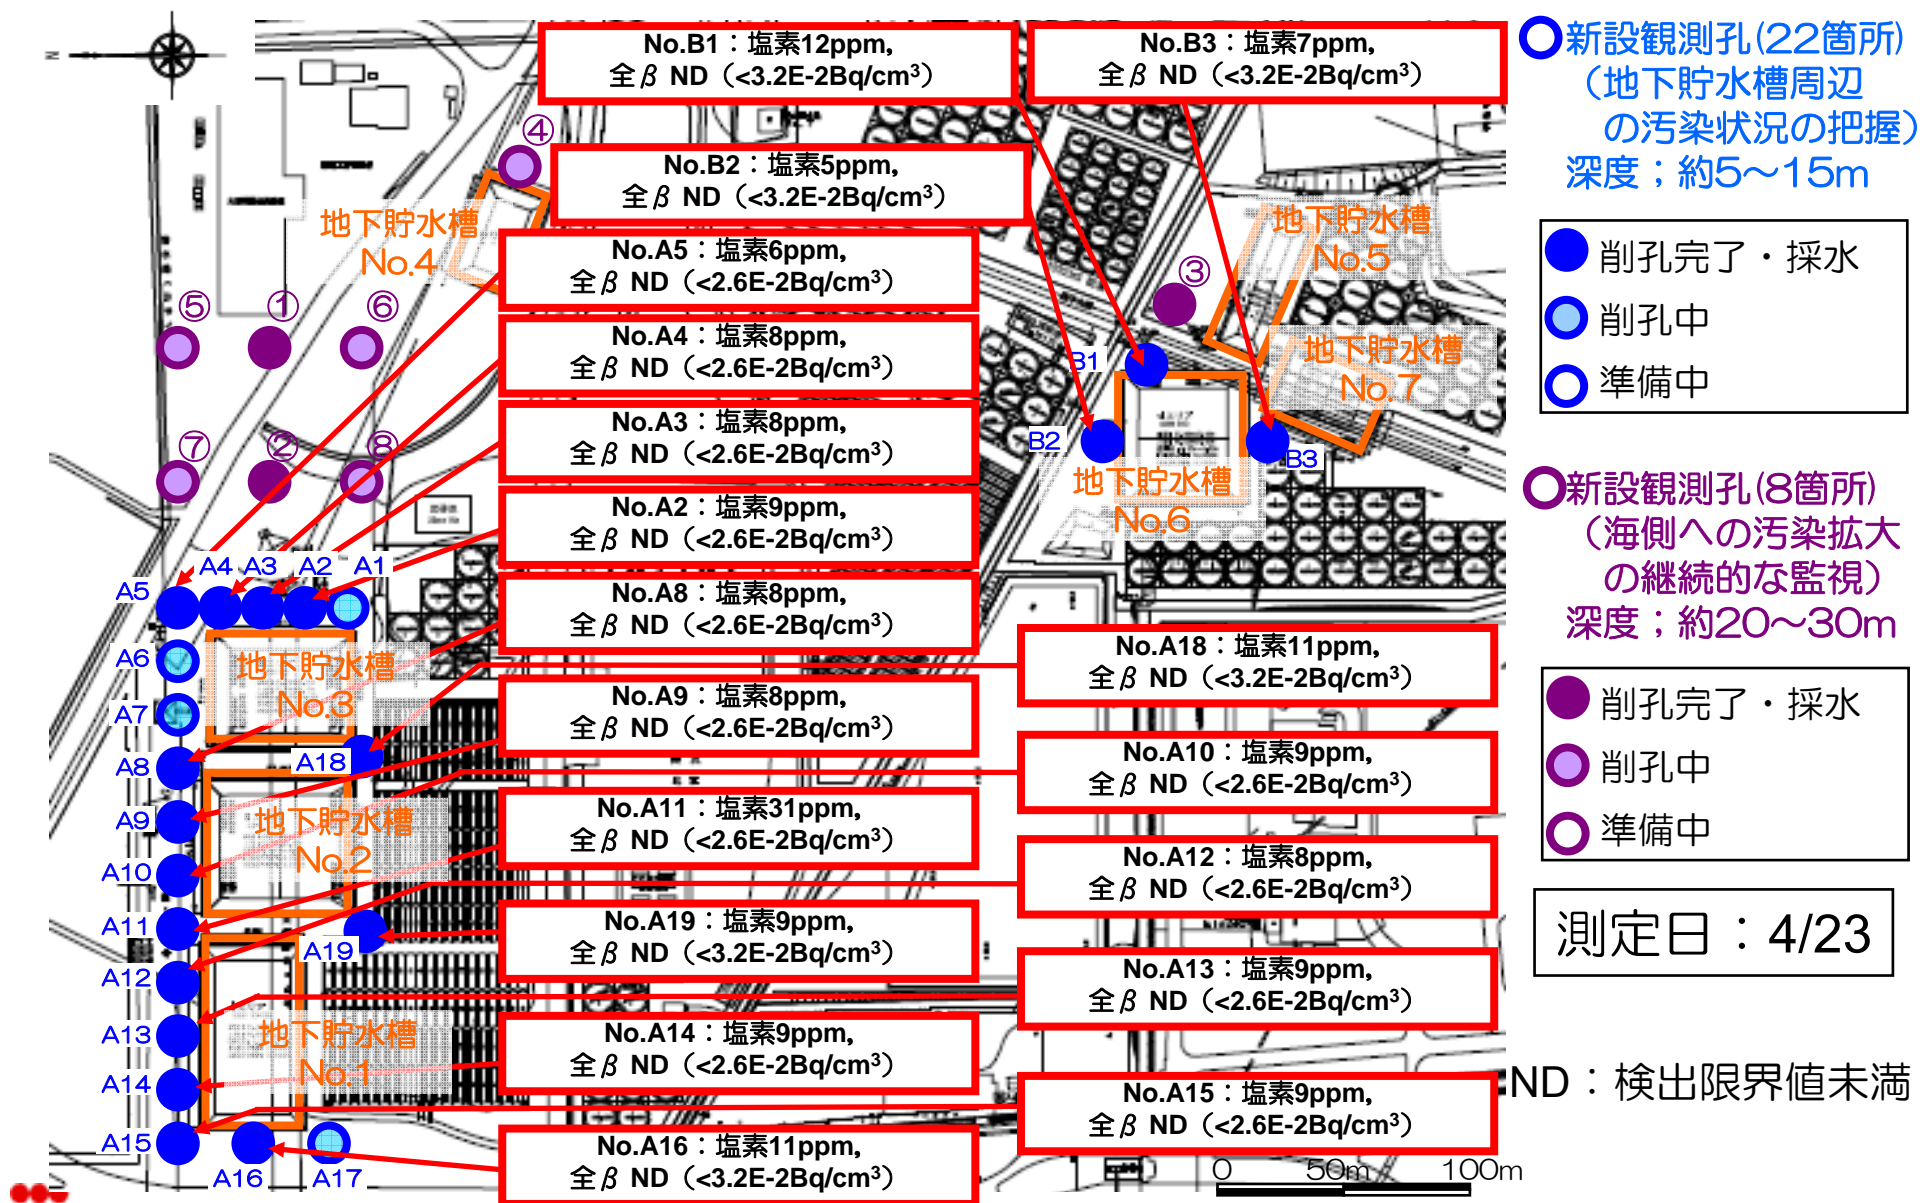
No.B1：塩素12ppm，
全$\beta$ ND（<3.2E-2Bq/cm$^3$）

No.B3：塩素7ppm，
全$\beta$ ND（<3.2E-2Bq/cm$^3$）

新設観測孔(22箇所)
（地下貯水槽周辺
の汚染状況の把握）
深度；約5～15m

④

No.B2：塩素5ppm，
全$\beta$ ND（<3.2E-2Bq/cm$^3$）

地下貯水槽
No.4

地下貯水槽
No.5

No.A5：塩素6ppm，
全$\beta$ ND（<2.6E-2Bq/cm$^3$）

削孔完了・採水
削孔中
準備中

⑤ ① ⑥

③

No.A4：塩素8ppm，
全$\beta$ ND（<2.6E-2Bq/cm$^3$）

B1

地下貯水槽
No.7

⑦ ② ⑧

No.A3：塩素8ppm，
全$\beta$ ND（<2.6E-2Bq/cm$^3$）

B2 B3

地下貯水槽
No.6

No.A2：塩素9ppm，
全$\beta$ ND（<2.6E-2Bq/cm$^3$）

新設観測孔(8箇所)
（海側への汚染拡大
の継続的な監視）
深度；約20～30m

A4 A3 A2 A1
A5

No.A8：塩素8ppm，
全$\beta$ ND（<2.6E-2Bq/cm$^3$）

A6

地下貯水槽
No.3

No.A18：塩素11ppm，
全$\beta$ ND（<3.2E-2Bq/cm$^3$）

削孔完了・採水
削孔中
準備中

A7

No.A9：塩素8ppm，
全$\beta$ ND（<2.6E-2Bq/cm$^3$）

A8 A18

No.A10：塩素9ppm，
全$\beta$ ND（<2.6E-2Bq/cm$^3$）

A9

地下貯水槽
No.2

A10

No.A11：塩素31ppm，
全$\beta$ ND（<2.6E-2Bq/cm$^3$）

No.A12：塩素8ppm，
全$\beta$ ND（<2.6E-2Bq/cm$^3$）

測定日：4/23

A11

No.A19：塩素9ppm，
全$\beta$ ND（<3.2E-2Bq/cm$^3$）

A19

A12

No.A13：塩素9ppm，
全$\beta$ ND（<2.6E-2Bq/cm$^3$）

A13

地下貯水槽
No.1

No.A14：塩素9ppm，
全$\beta$ ND（<2.6E-2Bq/cm$^3$）

ND：検出限界値未満

A14

No.A15：塩素9ppm，
全$\beta$ ND（<2.6E-2Bq/cm$^3$）

A15

No.A16：塩素11ppm，
全$\beta$ ND（<3.2E-2Bq/cm$^3$）

A16 A17

0 50m 100m